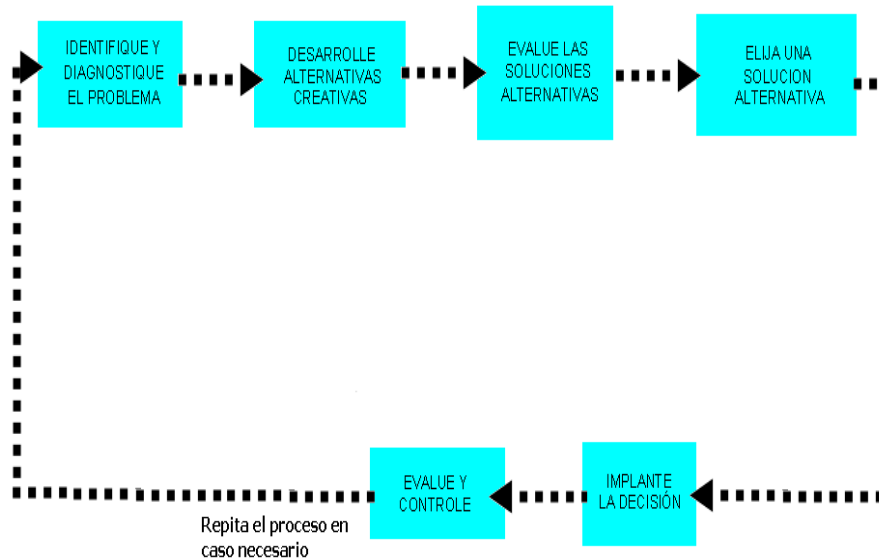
IDENTIFIQUE Y DIAGNOSTIQUE EL PROBLEMA

DESARROLLE ALTERNATIVAS CREATIVAS

EVALUE LAS SOLUCIONES ALTERNATIVAS

ELIJA UNA SOLUCION ALTERNATIVA

IMPLANTE LA DECISIÓN

EVALUE Y CONTROLE

Repita el proceso en caso necesario